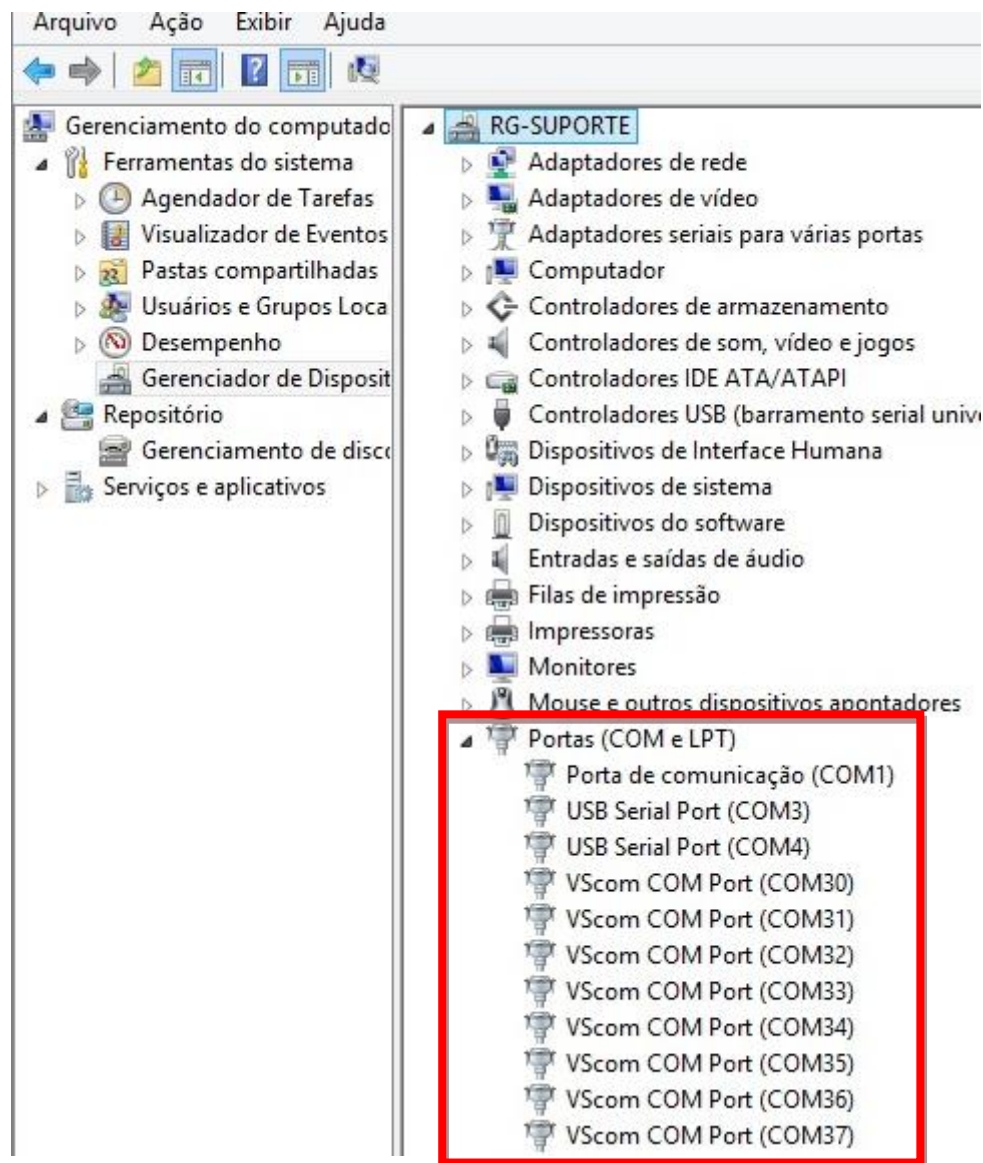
Arquivo Ação Exibir Ajuda

Gerenciamento do computado
Ferramentas do sistema
Agendador de Tarefas
Visualizador de Eventos
Pastas compartilhadas
Usuários e Grupos Loca
Desempenho
Gerenciador de Disposit
Repositório
Gerenciamento de disco
Serviços e aplicativos

RG-SUPORTE
Adaptadores de rede
Adaptadores de vídeo
Adaptadores seriais para várias portas
Computador
Controladores de armazenamento
Controladores de som, vídeo e jogos
Controladores IDE ATA/ATAPI
Controladores USB (barramento serial unive
Dispositivos de Interface Humana
Dispositivos de sistema
Dispositivos do software
Entradas e saídas de áudio
Filas de impressão
Impressoras
Monitores
Mouse e outros dispositivos apontadores
Portas (COM e LPT)
Porta de comunicação (COM1)
USB Serial Port (COM3)
USB Serial Port (COM4)
VScom COM Port (COM30)
VScom COM Port (COM31)
VScom COM Port (COM32)
VScom COM Port (COM33)
VScom COM Port (COM34)
VScom COM Port (COM35)
VScom COM Port (COM36)
VScom COM Port (COM37)